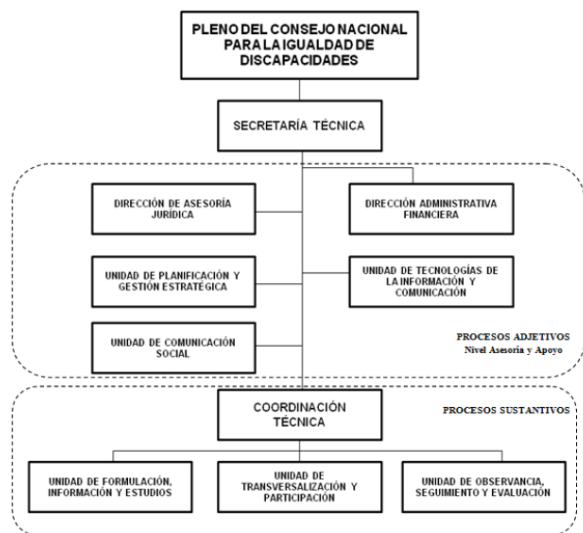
PLENO DEL CONSEJO NACIONAL PARA LA IGUALDAD DE DISCAPACIDADES

SECRETARÍA TÉCNICA

DIRECCIÓN DE ASESORÍA JURÍDICA

DIRECCIÓN ADMINISTRATIVA FINANCIERA

UNIDAD DE PLANIFICACIÓN Y GESTIÓN ESTRATÉGICA

UNIDAD DE TECNOLOGÍAS DE LA INFORMACIÓN Y COMUNICACIÓN

UNIDAD DE COMUNICACIÓN SOCIAL

PROCESOS ADJETIVOS
Nivel Asesoría y Apoyo

COORDINACIÓN TÉCNICA

PROCESOS SUSTANTIVOS

UNIDAD DE FORMULACIÓN, INFORMACIÓN Y ESTUDIOS

UNIDAD DE TRANSVERSALIZACIÓN Y PARTICIPACIÓN

UNIDAD DE OBSERVANCIA, SEGUIMIENTO Y EVALUACIÓN